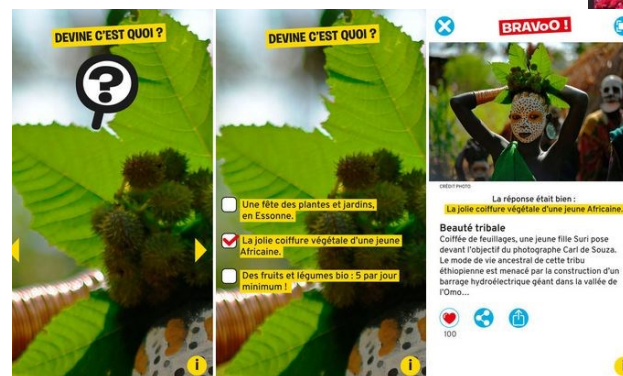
DEVINE C'EST QUOI ?

DEVINE C'EST QUOI ?

Une fête des plantes et jardins, en Essonne.

La jolie coiffure végétale d'une jeune Africaine.

Des fruits et légumes bio : 5 par jour minimum !

BRAVoO !

CRÉDIT PHOTO

La réponse était bien :
La jolie coiffure végétale d'une jeune Africaine

Beauté tribale
Coiffée de feuillages, une jeune fille Suri pose devant l'objectif du photographe Carl de Souza. Le mode de vie ancestral de cette tribu éthiopienne est menacé par la construction d'un barrage hydroélectrique géant dans la vallée de l'Omo...

100